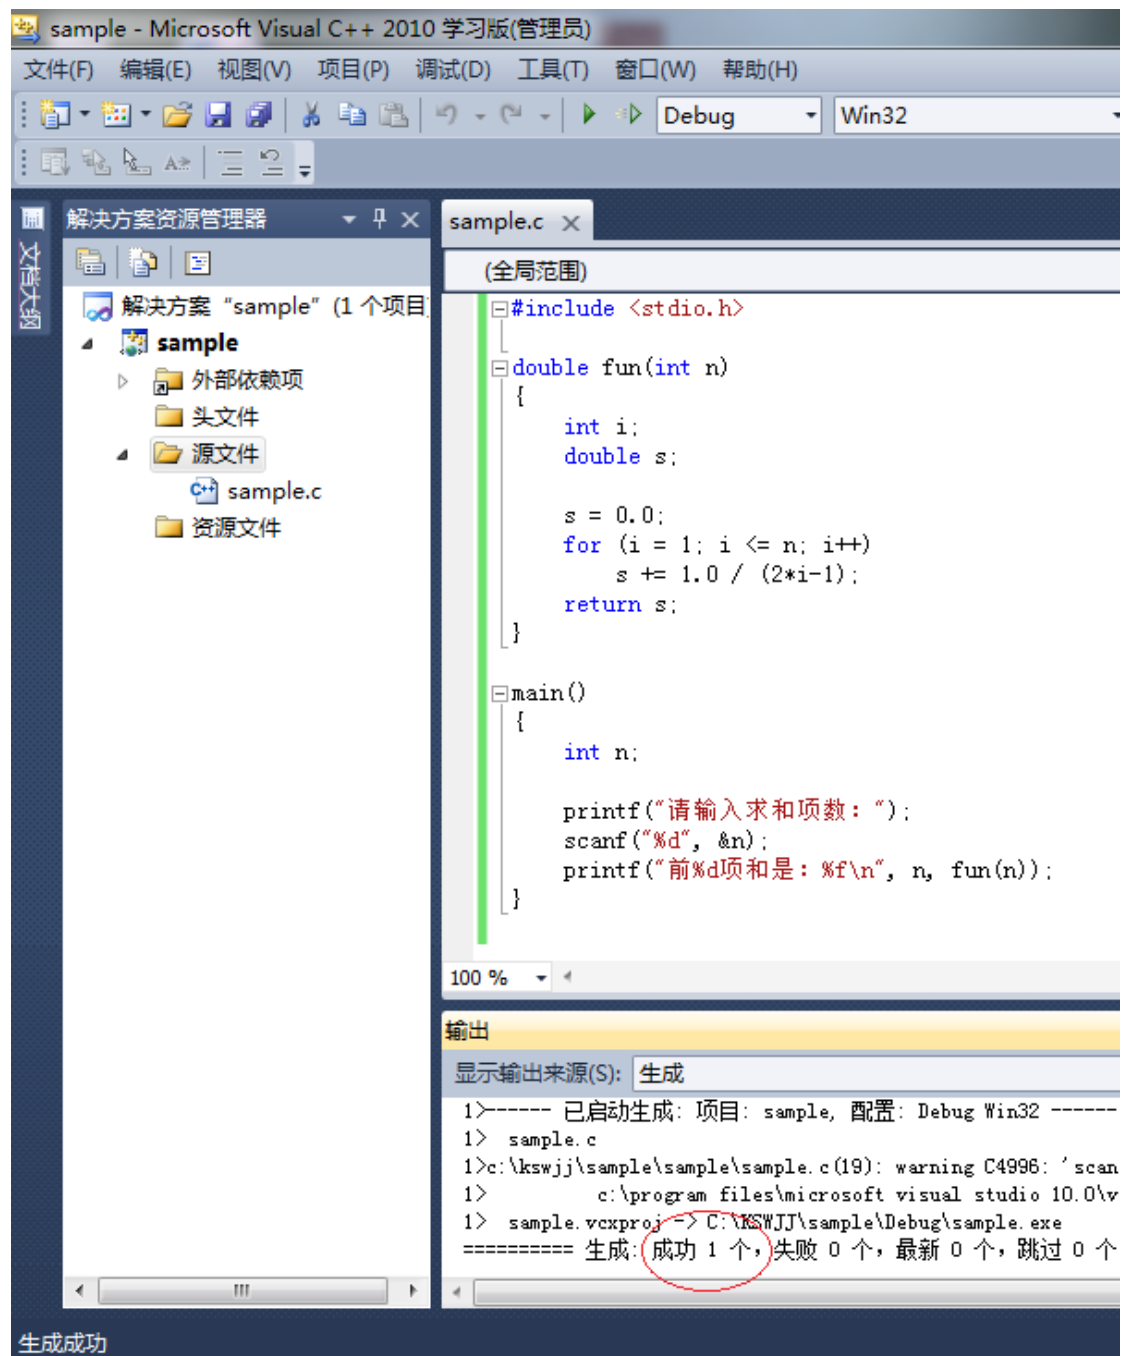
sample - Microsoft Visual C++ 2010 学习版(管理员)

文件(F) 编辑(E) 视图(V) 项目(P) 调试(D) 工具(T) 窗口(W) 帮助(H)

Debug Win32

文档大纲

解决方案资源管理器

解决方案 “sample” (1 个项目

sample

外部依赖项

头文件

源文件

sample.c

资源文件

sample.c

(全局范围)

#include <stdio.h>

double fun(int n)
{
int i;
double s;

s = 0.0;
for (i = 1; i <= n; i++)
s += 1.0 / (2*i-1);
return s;
}

main()
{
int n;

printf("请输入求和项数: ");
scanf("%d", &n);
printf("前%d项和是: %f\n", n, fun(n));
}

100 %

输出

显示输出来源(S): 生成

1>------ 已启动生成: 项目: sample, 配置: Debug Win32 ------
1> sample.c
1>c:\kswjj\sample\sample\sample.c(19): warning C4996: 'scan
1> c:\program files\microsoft visual studio 10.0\v
1> sample.vcxproj -> C:\KSWJJ\sample\Debug\sample.exe
========== 生成: 成功 1 个，失败 0 个，最新 0 个，跳过 0 个

生成成功